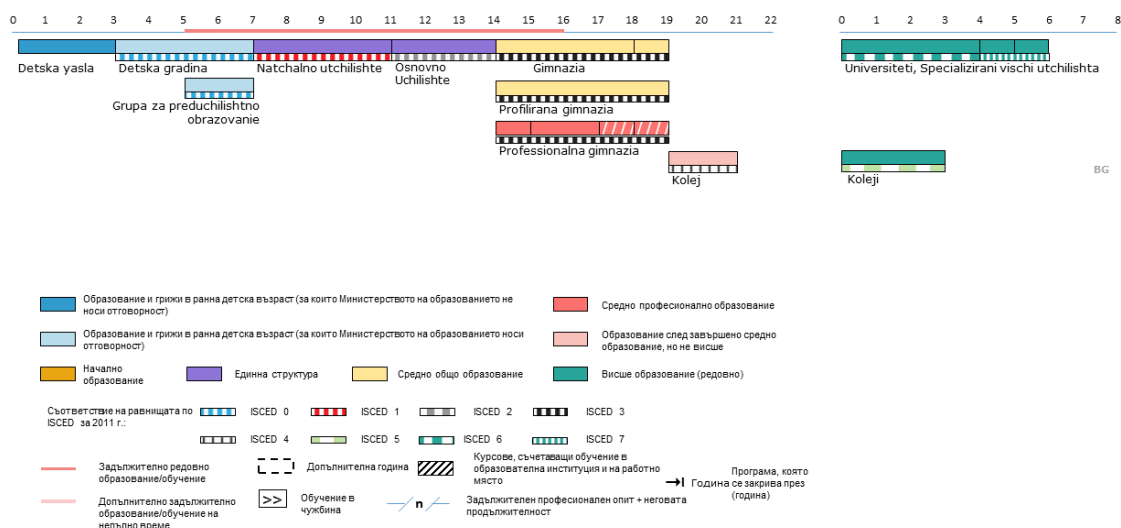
0 1 2 3 4 5 6 7 8 9 10 11 12 13 14 15 16 17 18 19 20 21 22

0 1 2 3 4 5 6 7 8

Detska yasla

Detska gradina

Natchalno utchilishte

Osnovno Uchilishte

Gimnazia

Universiteti, Specializirani vischi utchilishta

Grupa za preduchilishtno obrazovanie

Profilirana gimnazia

Professionalna gimnazia

Kolej

Koleji

BG

Образование и грижи в ранна детска възраст (за които Министерството на образованието не носи отговорност)

Средно професионално образование

Образование и грижи в ранна детска възраст (за които Министерството на образованието носи отговорност)

Образование след завършено средно образование, но не висше

Начално образование

Единна структура

Средно общо образование

Висше образование (редовно)

Съответствие на равнищата по ISCED за 2011 г.:

ISCED 0

ISCED 1

ISCED 2

ISCED 3

ISCED 4

ISCED 5

ISCED 6

ISCED 7

Задължително редовно образование/обучение

Допълнителна година

Курсове, съчетаващи обучение в образователна институция и на работно място

Година

Програма, която се закрива през (година)

Допълнително задължително образование/обучение на непълно време

>> Обучение в чужбина

n Задължителен професионален опит + неговата продължителност